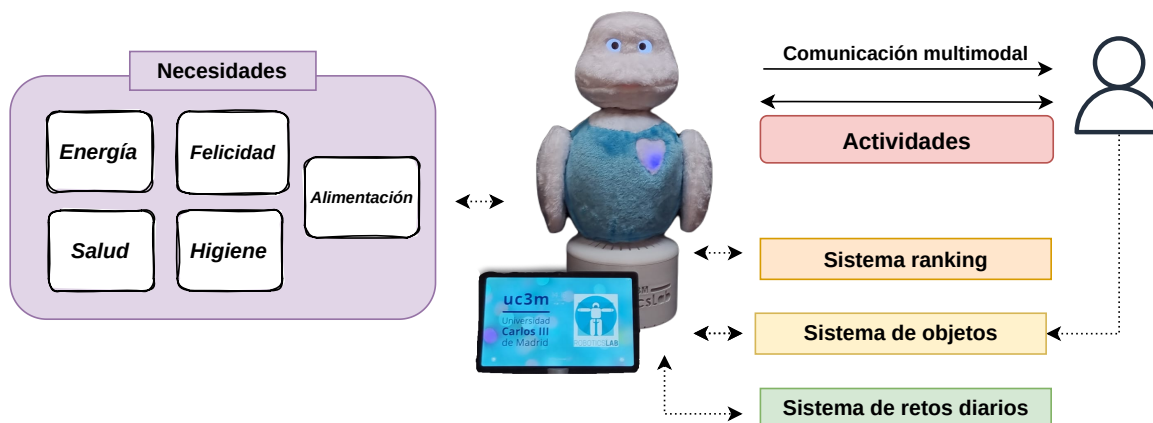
Necesidades

Energía

Felicidad

Alimentación

Salud

Higiene

Comunicación multimodal

Actividades

Sistema ranking

Sistema de objetos

Sistema de retos diarios

uc3m
Universidad
Carlos III
de Madrid

LAB